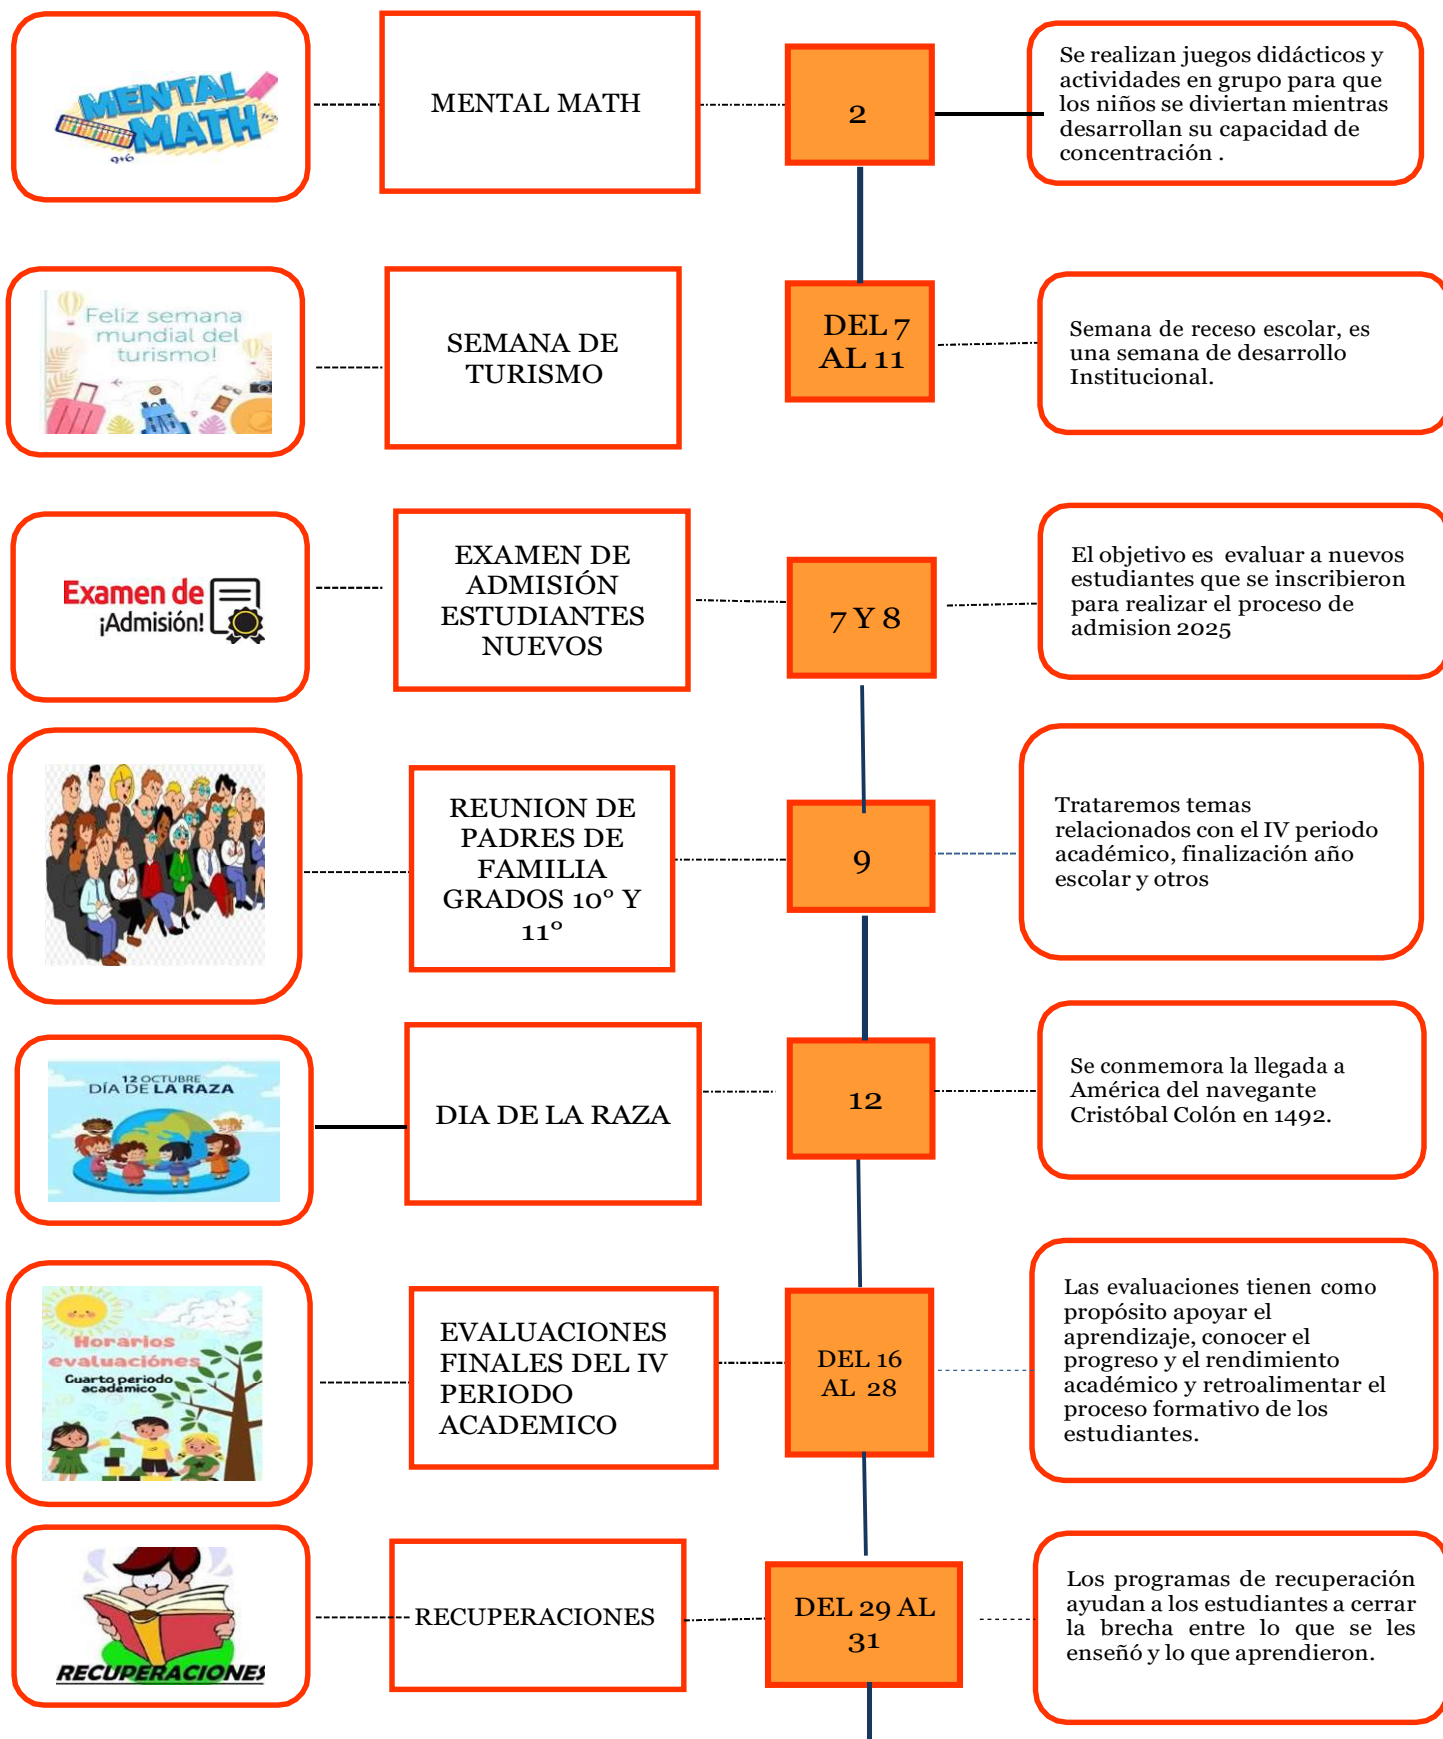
MENTAL MATH

$9+6$

MENTAL MATH

2

Se realizan juegos didácticos y actividades en grupo para que los niños se diviertan mientras desarrollan su capacidad de concentración .

Feliz semana mundial del turismo!

SEMANA DE TURISMO

DEL 7 AL 11

Semana de receso escolar, es una semana de desarrollo Institucional.

Examen de ¡Admisión!

EXAMEN DE ADMISIÓN ESTUDIANTES NUEVOS

7 Y 8

El objetivo es evaluar a nuevos estudiantes que se inscribieron para realizar el proceso de admision 2025

REUNION DE PADRES DE FAMILIA GRADOS 10° Y 11°

9

Trataremos temas relacionados con el IV periodo académico, finalización año escolar y otros

12 OCTUBRE DÍA DE LA RAZA

DIA DE LA RAZA

12

Se conmemora la llegada a América del navegante Cristóbal Colón en 1492.

Horarios evaluaciónes Cuarto periodo académico

EVALUACIONES FINALES DEL IV PERIODO ACADEMICO

DEL 16 AL 28

Las evaluaciones tienen como propósito apoyar el aprendizaje, conocer el progreso y el rendimiento académico y retroalimentar el proceso formativo de los estudiantes.

RECUPERACIONES

RECUPERACIONES

DEL 29 AL 31

Los programas de recuperación ayudan a los estudiantes a cerrar la brecha entre lo que se les enseñó y lo que aprendieron.